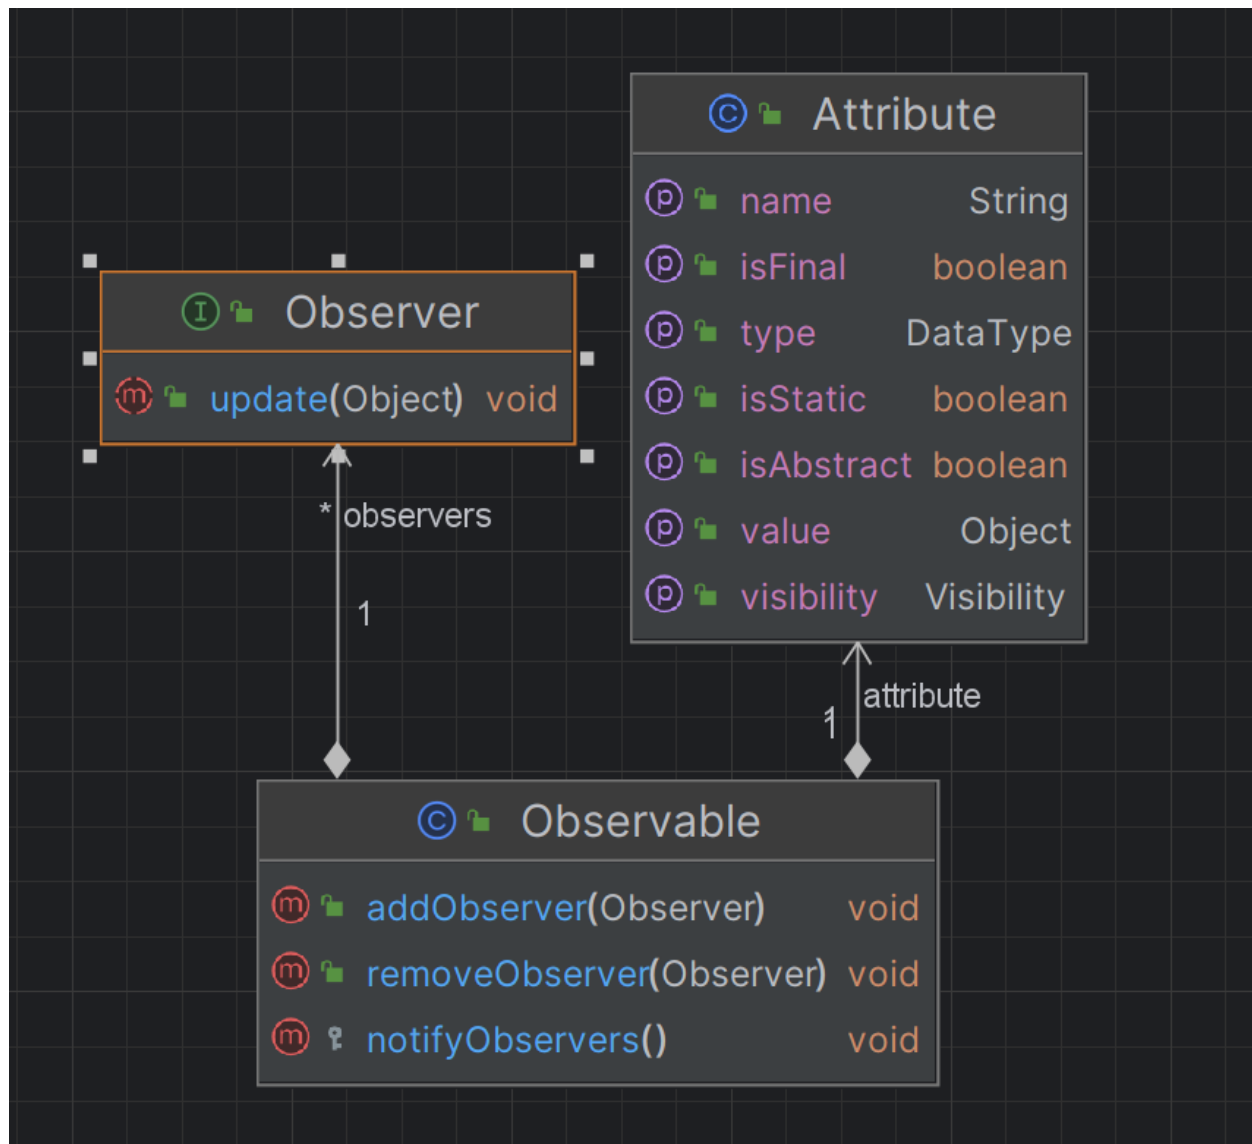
C Attribute

p name String
p isFinal boolean
p type DataType
p isStatic boolean
p isAbstract boolean
p value Object
p visibility Visibility

I Observer

m update(Object) void

* observers

1

attribute

1

C Observable

m addObserver(Observer) void
m removeObserver(Observer) void
m notifyObservers() void